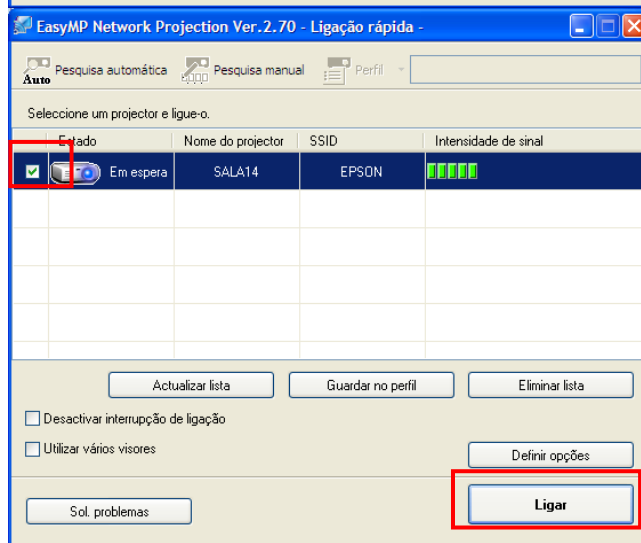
EasyMP Network Projection Ver.2.70 - Ligação rápida -

Auto Pesquisa automática Pesquisa manual Perfil

Seleccione um projector e ligue-o.

| | Estado | Nome do projector | SSID | Intensidade de sinal |
|---|---|---|---|---|
| ☑ | Em espera | SALA14 | EPSON | |

Actualizar lista | Guardar no perfil | Eliminar lista

Desactivar interrupção de ligação

Utilizar vários visores

Definir opções

Sol. problemas

Ligar